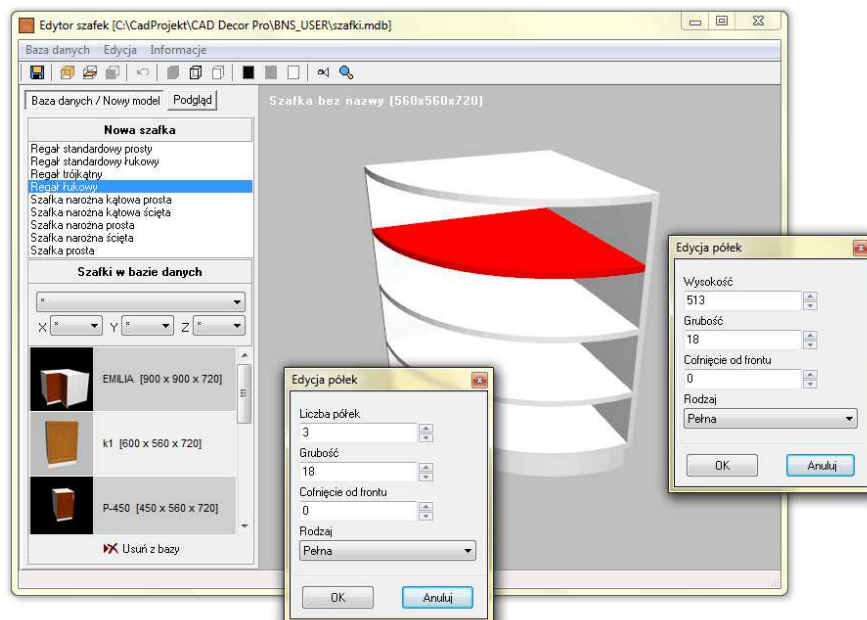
Edytor szafek [C:\CadProjekt\CAD Decor Pro\BNS_USER\szafki.mdb]

Baza danych Edycja Informacje

Baza danych / Nowy model Podgląd

Nowa szafka

Regał standardowy prosty
Regał standardowy łukowy
Regał trójkątny
Regał łukowy
Szafka narożna kątowa prosta
Szafka narożna kątowa ścięta
Szafka narożna prosta
Szafka narożna ścięta
Szafka prosta

Szafki w bazie danych

*

X * Y * Z *

EMILIA [900 x 900 x 720]

k1 [600 x 560 x 720]

P-450 [450 x 560 x 720]

Usuń z bazy

Szafka bez nazwy (560x560x720)

Edycja półek

Liczba półek
3
Grubość
18
Cofnięcie od frontu
0
Rodzaj
Pełna

OK Anuluj

Edycja półek

Wysokość
513
Grubość
18
Cofnięcie od frontu
0
Rodzaj
Pełna

OK Anuluj